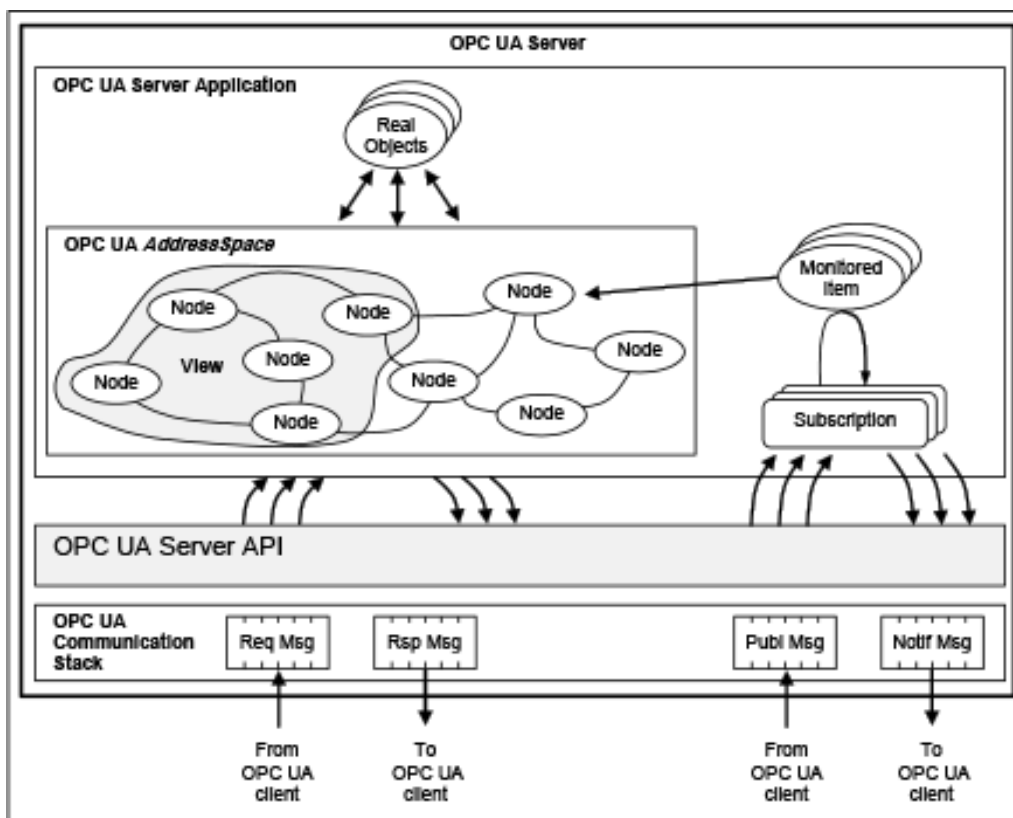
OPC UA Server

OPC UA Server Application

Real Objects

OPC UA AddressSpace

Node
Node
Node
View
Node
Node
Node
Node
Node
Node
Node

Monitored Item

Subscription

OPC UA Server API

OPC UA Communication Stack

Req Msg
Rsp Msg
Publ Msg
Notif Msg

From OPC UA client
To OPC UA client
From OPC UA client
To OPC UA client